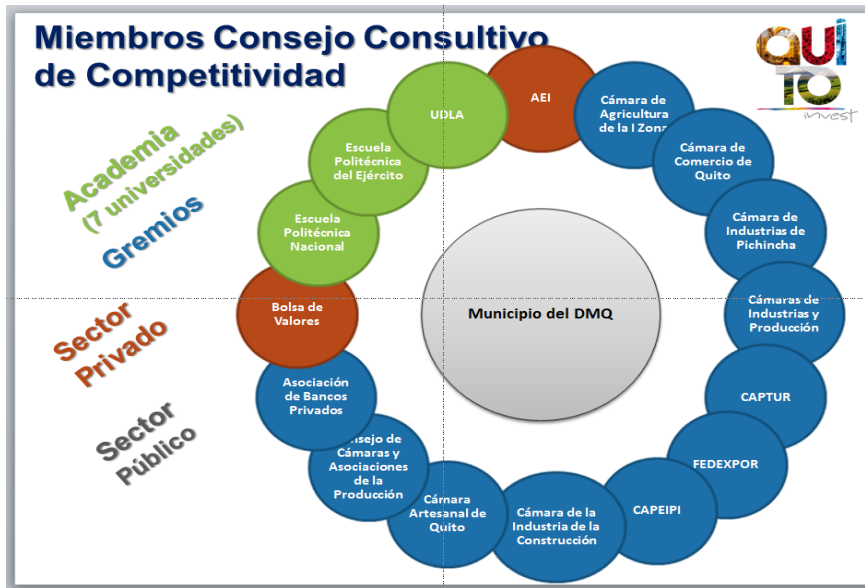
Miembros Consejo Consultivo de Competitividad

QUITO invest

Academia (7 universidades)

Gremios

Sector Privado

Sector Público

Municipio del DMQ

UDLA

AEI

Cámara de Agricultura de la I Zona

Cámara de Comercio de Quito

Cámara de Industrias de Pichincha

Cámaras de Industrias y Producción

CAPTUR

FEDEXPOR

CAPEIPI

Cámara de la Industria de la Construcción

Cámara Artesanal de Quito

Consejo de Cámaras y Asociaciones de la Producción

Asociación de Bancos Privados

Bolsa de Valores

Escuela Politécnica Nacional

Escuela Politécnica del Ejército